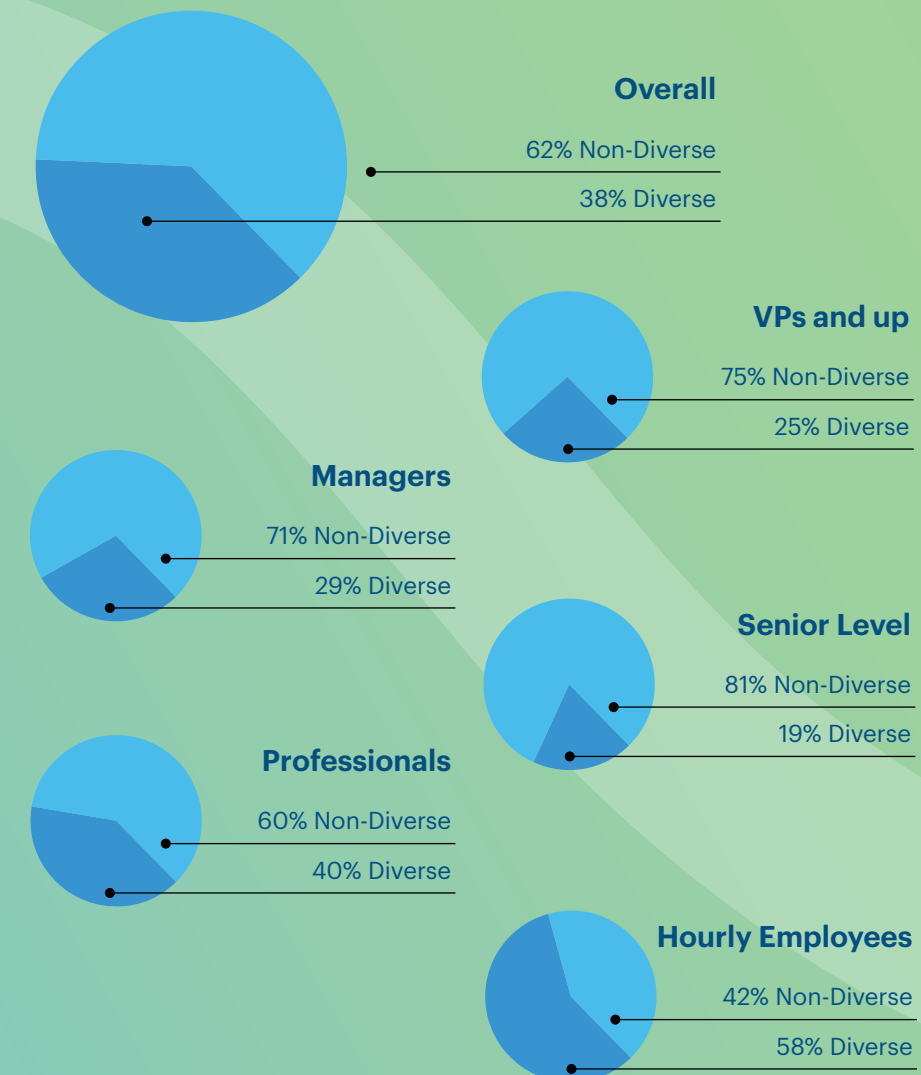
Overall

62% Non-Diverse

38% Diverse

VPs and up

75% Non-Diverse

25% Diverse

Managers

71% Non-Diverse

29% Diverse

Senior Level

81% Non-Diverse

19% Diverse

Professionals

60% Non-Diverse

40% Diverse

Hourly Employees

42% Non-Diverse

58% Diverse